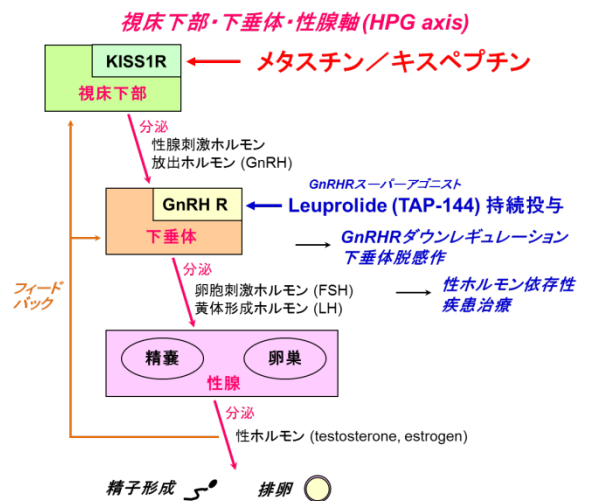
視床下部・下垂体・性腺軸 (HPG axis)

KISS1R

視床下部

メタスチン／キスペプチン

分泌

性腺刺激ホルモン放出ホルモン (GnRH)

GnRHRスーパーアゴニスト

GnRH R

Leuprolide (TAP-144) 持続投与

下垂体

GnRHRダウンレギュレーション
下垂体脱感作

フィードバック

分泌

卵胞刺激ホルモン (FSH)
黄体形成ホルモン (LH)

性ホルモン依存性疾患治療

精嚢

卵巣

性腺

分泌

性ホルモン (testosterone, estrogen)

精子形成

排卵